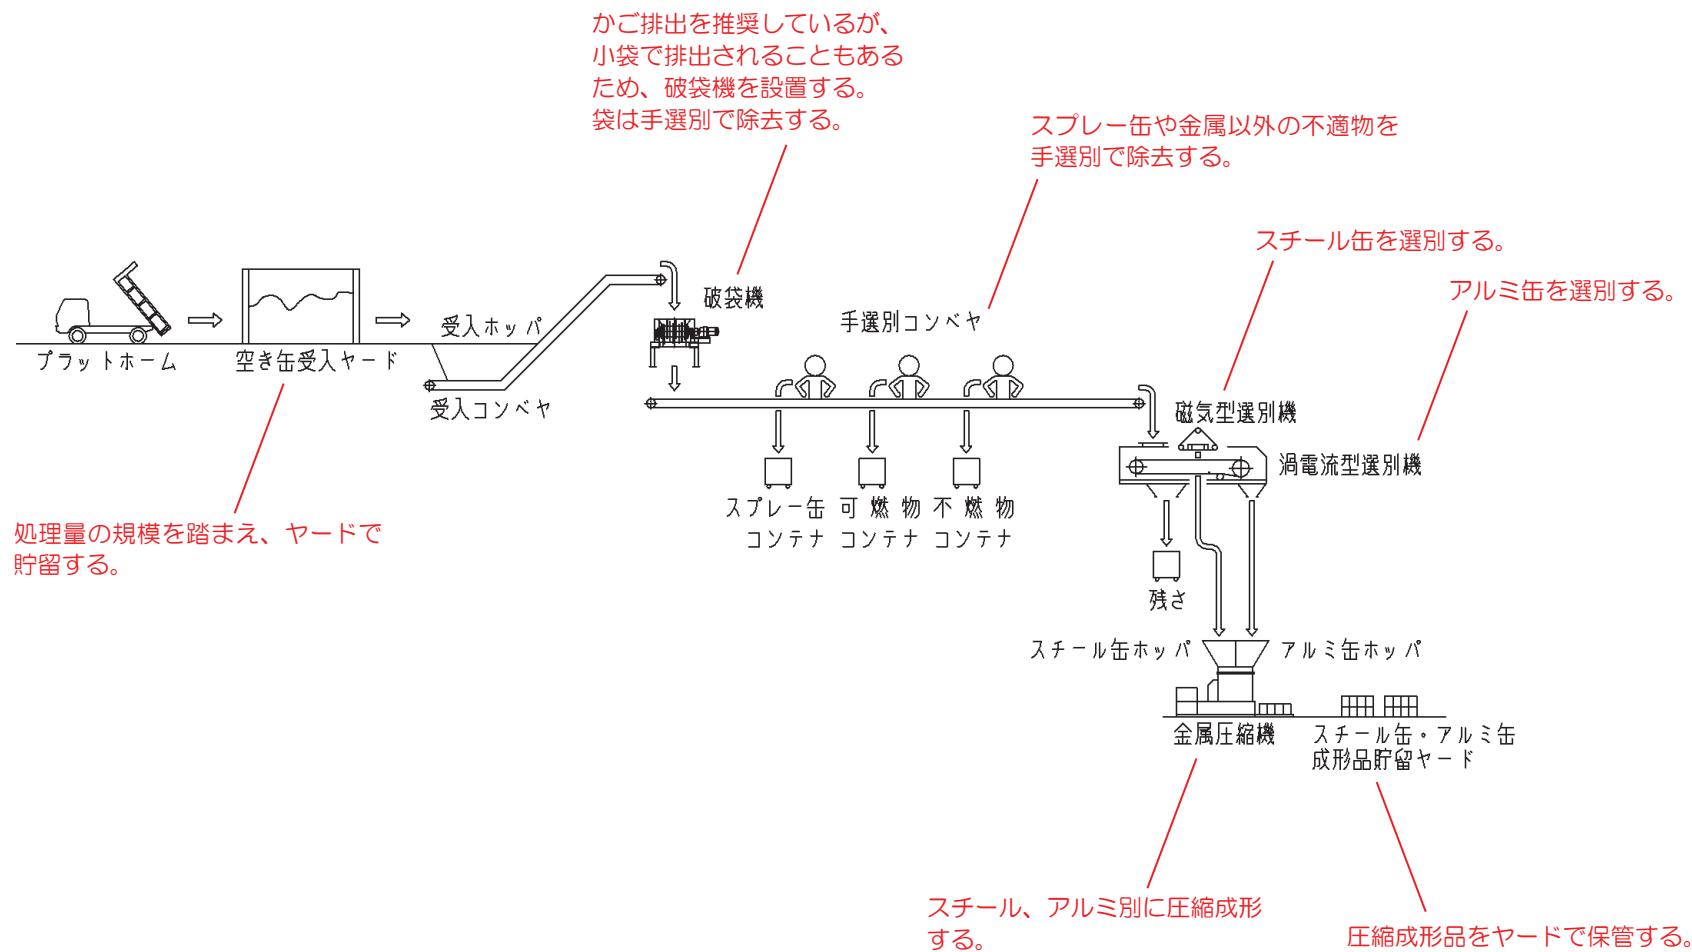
かご排出を推奨しているが、小袋で排出されることもあるため、破袋機を設置する。袋は手選別で除去する。

スプレー缶や金属以外の不適物を手選別で除去する。

スチール缶を選別する。

アルミ缶を選別する。

破袋機

手選別コンベヤ

受入ホッパ

プラットホーム

空き缶受入ヤード

受入コンベヤ

磁気型選別機

渦電流型選別機

スプレー缶 コンテナ

可燃物 コンテナ

不燃物 コンテナ

残さ

スチール缶ホッパ

アルミ缶ホッパ

金属圧縮機

スチール缶・アルミ缶 成形品貯留ヤード

処理量の規模を踏まえ、ヤードで貯留する。

スチール、アルミ別に圧縮成形する。

圧縮成形品をヤードで保管する。